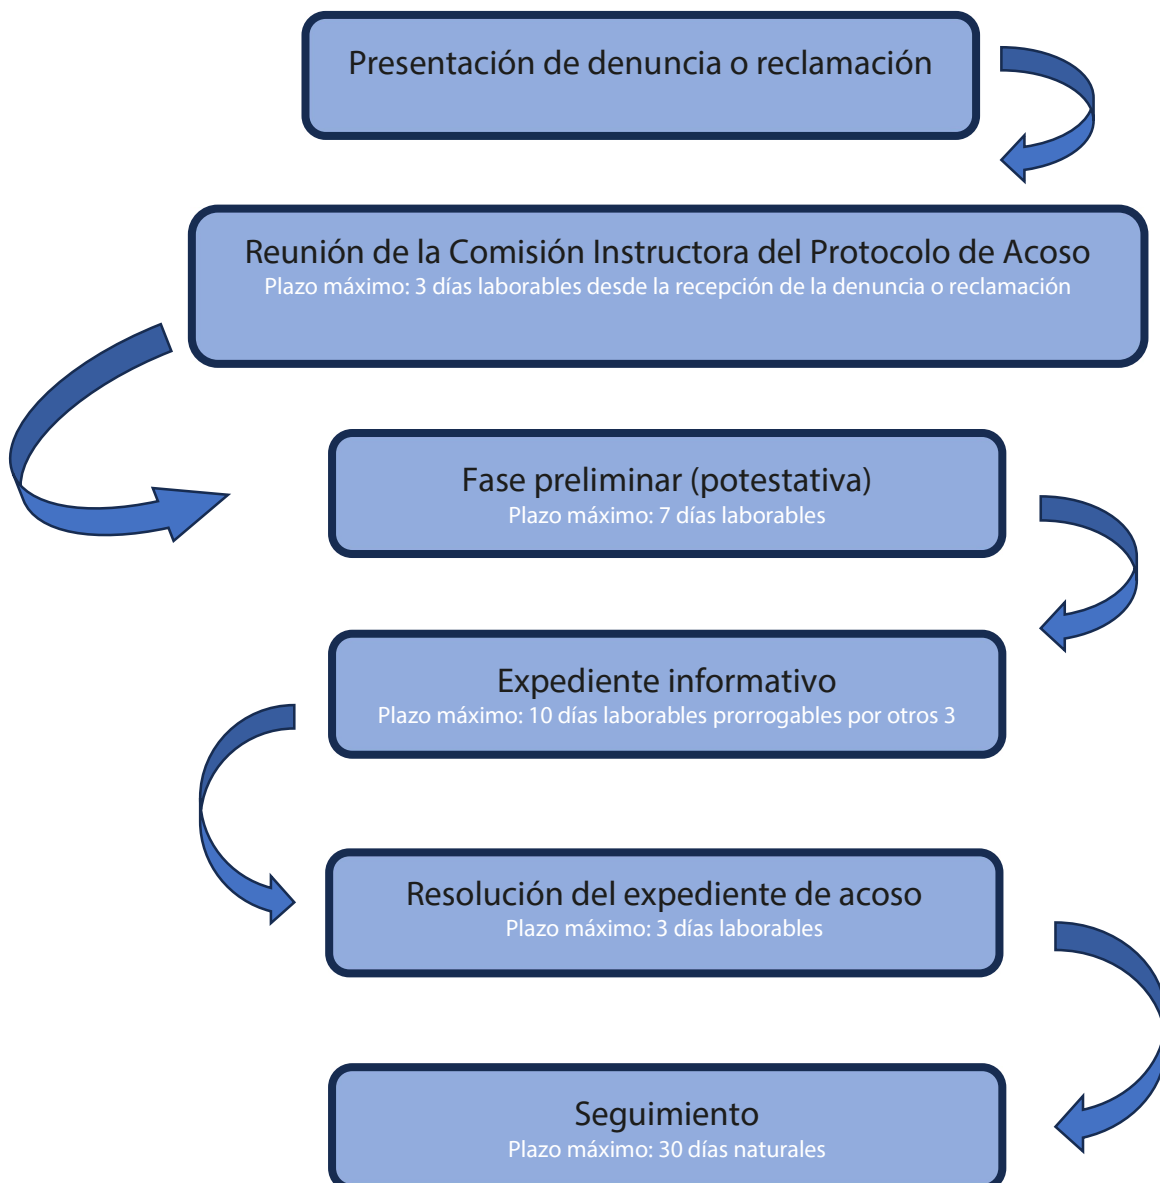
Presentación de denuncia o reclamación

Reunión de la Comisión Instructora del Protocolo de Acoso
Plazo máximo: 3 días laborables desde la recepción de la denuncia o reclamación

Fase preliminar (potestativa)
Plazo máximo: 7 días laborables

Expediente informativo
Plazo máximo: 10 días laborables prorrogables por otros 3

Resolución del expediente de acoso
Plazo máximo: 3 días laborables

Seguimiento
Plazo máximo: 30 días naturales